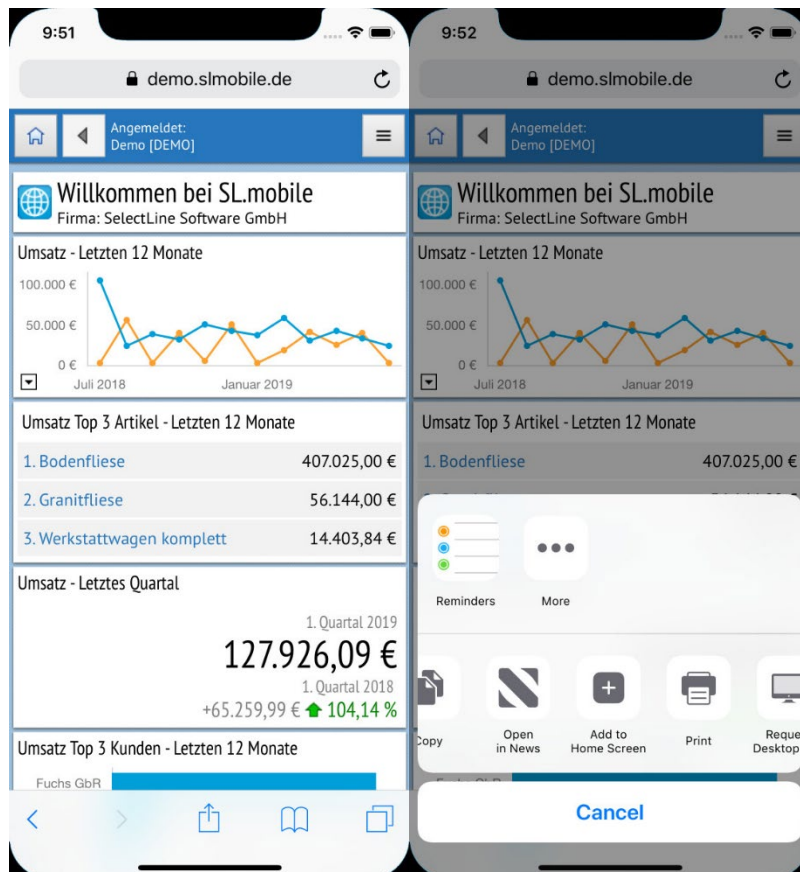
9:51

demo.slmobile.de

Angemeldet:
Demo [DEMO]

Willkommen bei SL.mobile
Firma: SelectLine Software GmbH

Umsatz - Letzten 12 Monate

100.000 €
50.000 €
0 €
Juli 2018
Januar 2019

Umsatz Top 3 Artikel - Letzten 12 Monate

| | |
|---|---|
| 1. Bodenfliese | 407.025,00 € |
| 2. Granitfliese | 56.144,00 € |
| 3. Werkstattwagen komplett | 14.403,84 € |

Umsatz - Letztes Quartal

1. Quartal 2019
127.926,09 €
1. Quartal 2018
+65.259,99 € 104,14 %

Umsatz Top 3 Kunden - Letzten 12 Monate

Fuchs GbR

9:52

demo.slmobile.de

Angemeldet:
Demo [DEMO]

Willkommen bei SL.mobile
Firma: SelectLine Software GmbH

Umsatz - Letzten 12 Monate

100.000 €
50.000 €
0 €
Juli 2018
Januar 2019

Umsatz Top 3 Artikel - Letzten 12 Monate

1. Bodenfliese 407.025,00 €

Reminders
More

Copy
Open in News
Add to Home Screen
Print
Reque Desktop

Cancel